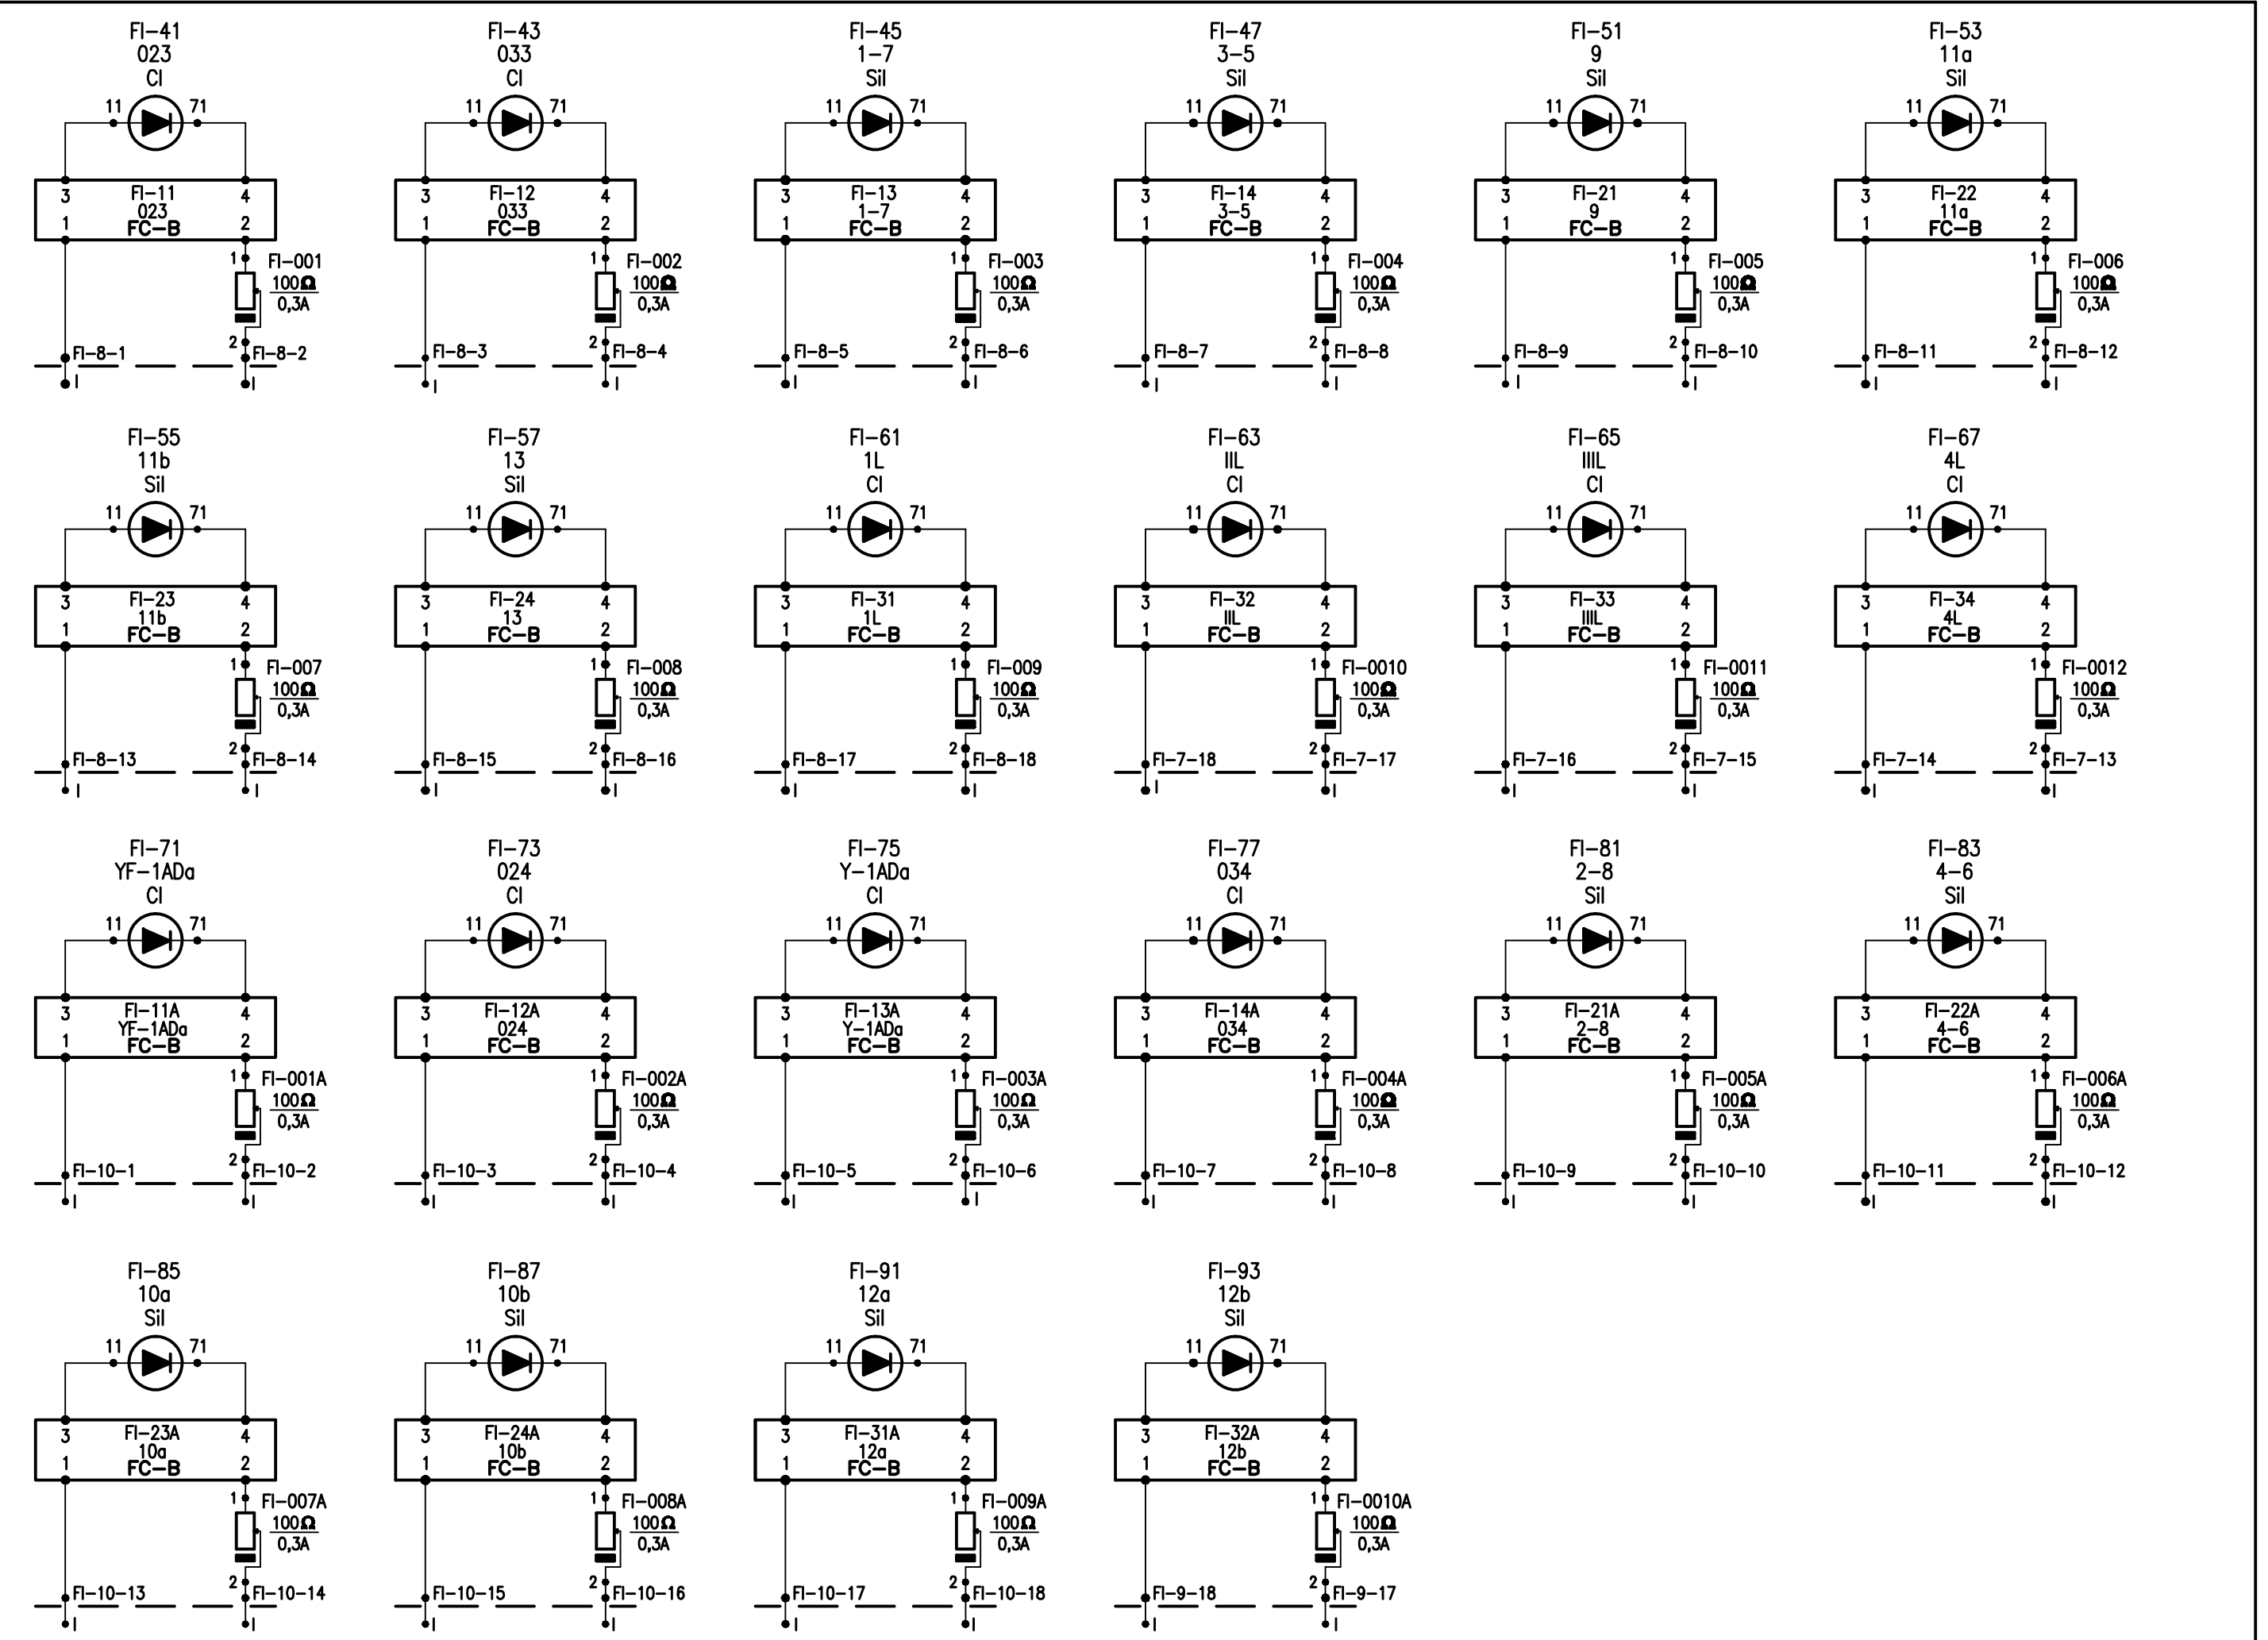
FI–41
023
CI
11 71
3 FI–11 4
023
1 FC–B 2
1 FI–001
100Ω
0,3A
2
FI–8–1 FI–8–2

FI–43
033
CI
11 71
3 FI–12 4
033
1 FC–B 2
1 FI–002
100Ω
0,3A
2
FI–8–3 FI–8–4

FI–45
1–7
Sil
11 71
3 FI–13 4
1–7
1 FC–B 2
1 FI–003
100Ω
0,3A
2
FI–8–5 FI–8–6

FI–47
3–5
Sil
11 71
3 FI–14 4
3–5
1 FC–B 2
1 FI–004
100Ω
0,3A
2
FI–8–7 FI–8–8

FI–51
9
Sil
11 71
3 FI–21 4
9
1 FC–B 2
1 FI–005
100Ω
0,3A
2
FI–8–9 FI–8–10

FI–53
11a
Sil
11 71
3 FI–22 4
11a
1 FC–B 2
1 FI–006
100Ω
0,3A
2
FI–8–11 FI–8–12

FI–55
11b
Sil
11 71
3 FI–23 4
11b
1 FC–B 2
1 FI–007
100Ω
0,3A
2
FI–8–13 FI–8–14

FI–57
13
Sil
11 71
3 FI–24 4
13
1 FC–B 2
1 FI–008
100Ω
0,3A
2
FI–8–15 FI–8–16

FI–61
1L
CI
11 71
3 FI–31 4
1L
1 FC–B 2
1 FI–009
100Ω
0,3A
2
FI–8–17 FI–8–18

FI–63
IIL
CI
11 71
3 FI–32 4
IIL
1 FC–B 2
1 FI–0010
100Ω
0,3A
2
FI–7–18 FI–7–17

FI–65
IIIL
CI
11 71
3 FI–33 4
IIIL
1 FC–B 2
1 FI–0011
100Ω
0,3A
2
FI–7–16 FI–7–15

FI–67
4L
CI
11 71
3 FI–34 4
4L
1 FC–B 2
1 FI–0012
100Ω
0,3A
2
FI–7–14 FI–7–13

FI–71
YF–1ADa
CI
11 71
3 FI–11A 4
YF–1ADa
1 FC–B 2
1 FI–001A
100Ω
0,3A
2
FI–10–1 FI–10–2

FI–73
024
CI
11 71
3 FI–12A 4
024
1 FC–B 2
1 FI–002A
100Ω
0,3A
2
FI–10–3 FI–10–4

FI–75
Y–1ADa
CI
11 71
3 FI–13A 4
Y–1ADa
1 FC–B 2
1 FI–003A
100Ω
0,3A
2
FI–10–5 FI–10–6

FI–77
034
CI
11 71
3 FI–14A 4
034
1 FC–B 2
1 FI–004A
100Ω
0,3A
2
FI–10–7 FI–10–8

FI–81
2–8
Sil
11 71
3 FI–21A 4
2–8
1 FC–B 2
1 FI–005A
100Ω
0,3A
2
FI–10–9 FI–10–10

FI–83
4–6
Sil
11 71
3 FI–22A 4
4–6
1 FC–B 2
1 FI–006A
100Ω
0,3A
2
FI–10–11 FI–10–12

FI–85
10a
Sil
11 71
3 FI–23A 4
10a
1 FC–B 2
1 FI–007A
100Ω
0,3A
2
FI–10–13 FI–10–14

FI–87
10b
Sil
11 71
3 FI–24A 4
10b
1 FC–B 2
1 FI–008A
100Ω
0,3A
2
FI–10–15 FI–10–16

FI–91
12a
Sil
11 71
3 FI–31A 4
12a
1 FC–B 2
1 FI–009A
100Ω
0,3A
2
FI–10–17 FI–10–18

FI–93
12b
Sil
11 71
3 FI–32A 4
12b
1 FC–B 2
1 FI–0010A
100Ω
0,3A
2
FI–9–18 FI–9–17